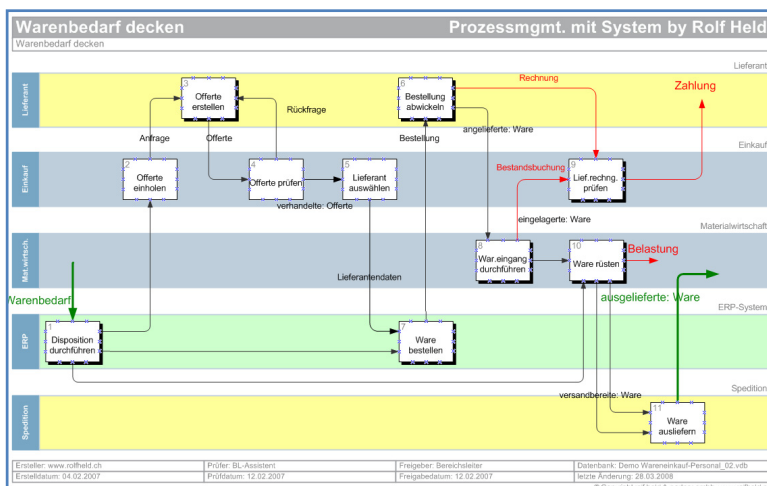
Warenbedarf decken

Prozessmgmt. mit System by Rolf Held

Warenbedarf decken

Lieferant

Lieferant

3 Offerte erstellen

Rückfrage

6 Bestellung abwickeln

Rechnung

Zahlung

Anfrage

Offerte

Bestellung

angelieferte: Ware

Einkauf

Einkauf

2 Offerte einholen

4 Offerte prüfen

5 Lieferant auswählen

Bestandsbuchung

9 Lief.rechng. prüfen

verhandelte: Offerte

eingelagerte: Ware

Materialwirtschaft

Mat.wirtsch.

8 War.eingang durchführen

10 Ware rüsten

Belastung

Lieferantendaten

Warenbedarf

ausgelieferte: Ware

ERP-System

ERP

1 Disposition durchführen

7 Ware bestellen

Spedition

Spedition

versandbereite: Ware

11 Ware ausliefern

| Ersteller: www.rolfheld.ch | Prüfer: BL-Assistent | Freigeber: Bereichsleiter | Datenbank: Demo Wareneinkauf-Personal_02.vdb |
|---|---|---|---|
| Erstelldatum: 04.02.2007 | Prüfdatum: 12.02.2007 | Freigabedatum: 12.02.2007 | letzte Änderung: 28.03.2008 |